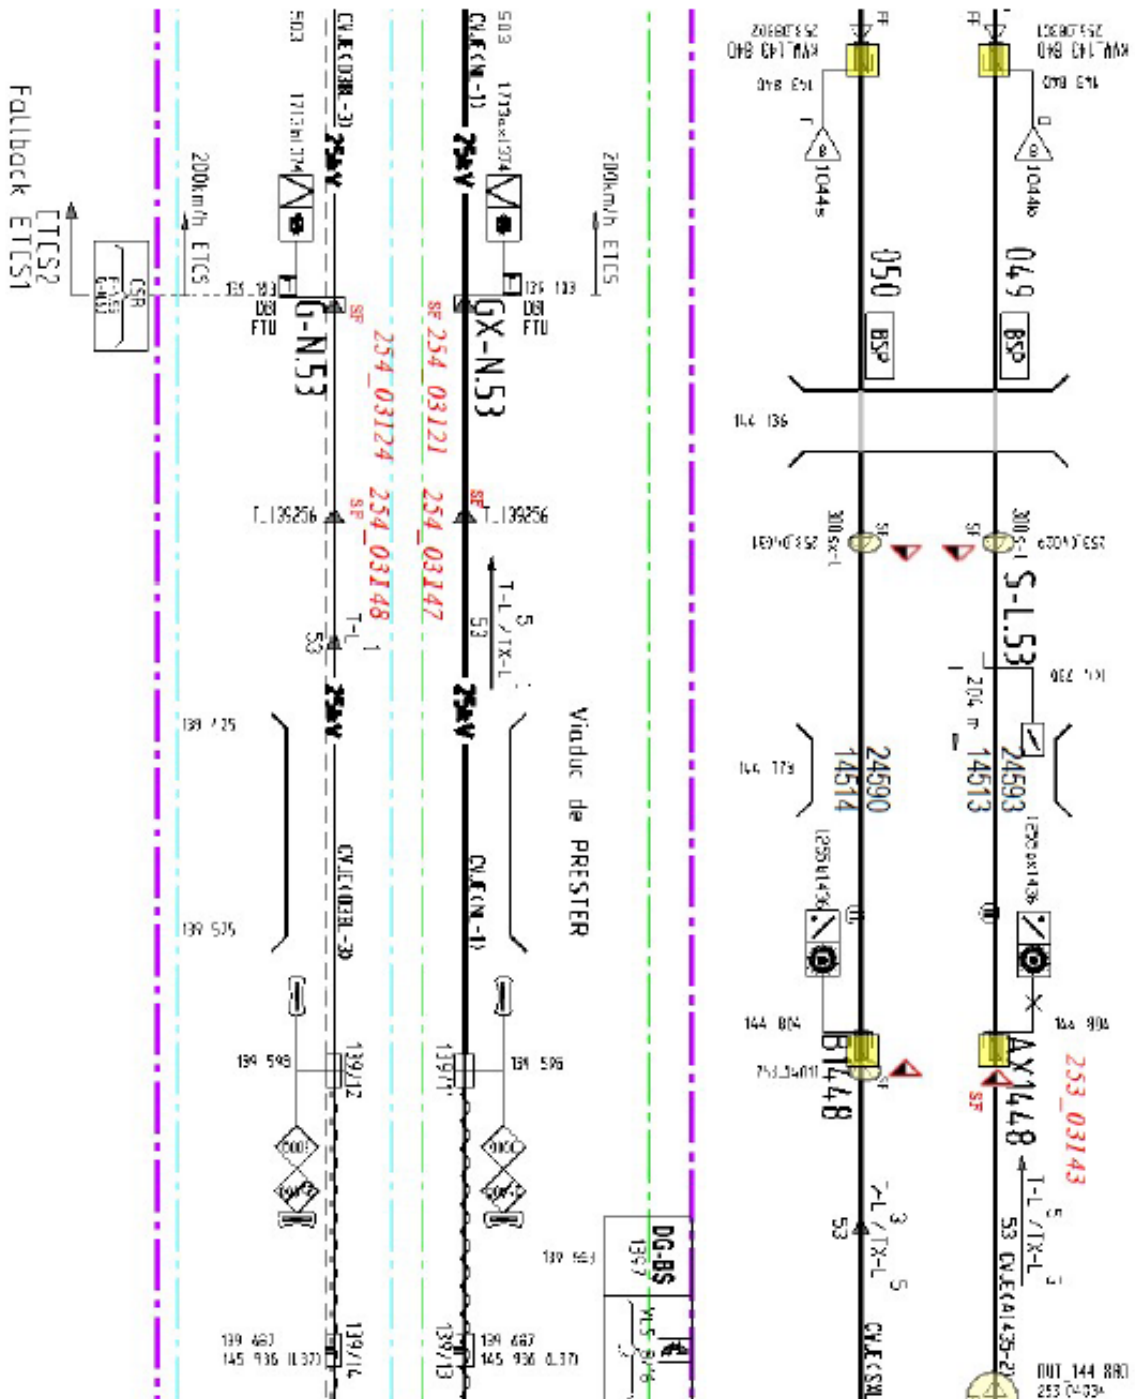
Fallback ETCS1
ETCS2
CSR
G-N53
200km/h ETCS
135 183
DBI
FTU
G-N.53
254_03124
254_03148
T_139256
T-L
53
CV.E(ODB-3)
503
25kV
139 725
139 575
139 598
139/12
139 467
145 936 (L37)
139/14
254_03121
254_03147
GX-N.53
DBI
FTU
135 183
T_139256
T-L / TX-L
53
5
CV.E(N-1)
503
25kV
200km/h ETCS
Viaduc de PRESTER
139 596
139/11
139 467
145 936 (L37)
139/13
139 563
DG-BS
1367
KWA 140 840
253_03802
146 840
1044s
050
BSP
144 136
253_03101
300s
24590
14514
144 179
1258s
144 804
253_04011
BT448
3
T-L / TX-L
53
5
CV.E(SXL
KWA 140 840
253_03801
146 840
1044b
049
BSP
253_04102
300s
S-L.53
144 730
204 m
24593
14513
1258s
144 904
AX1448
253_03143
T-L / TX-L
53 CV.E(4435-2)
OUT 144 880
253_04034